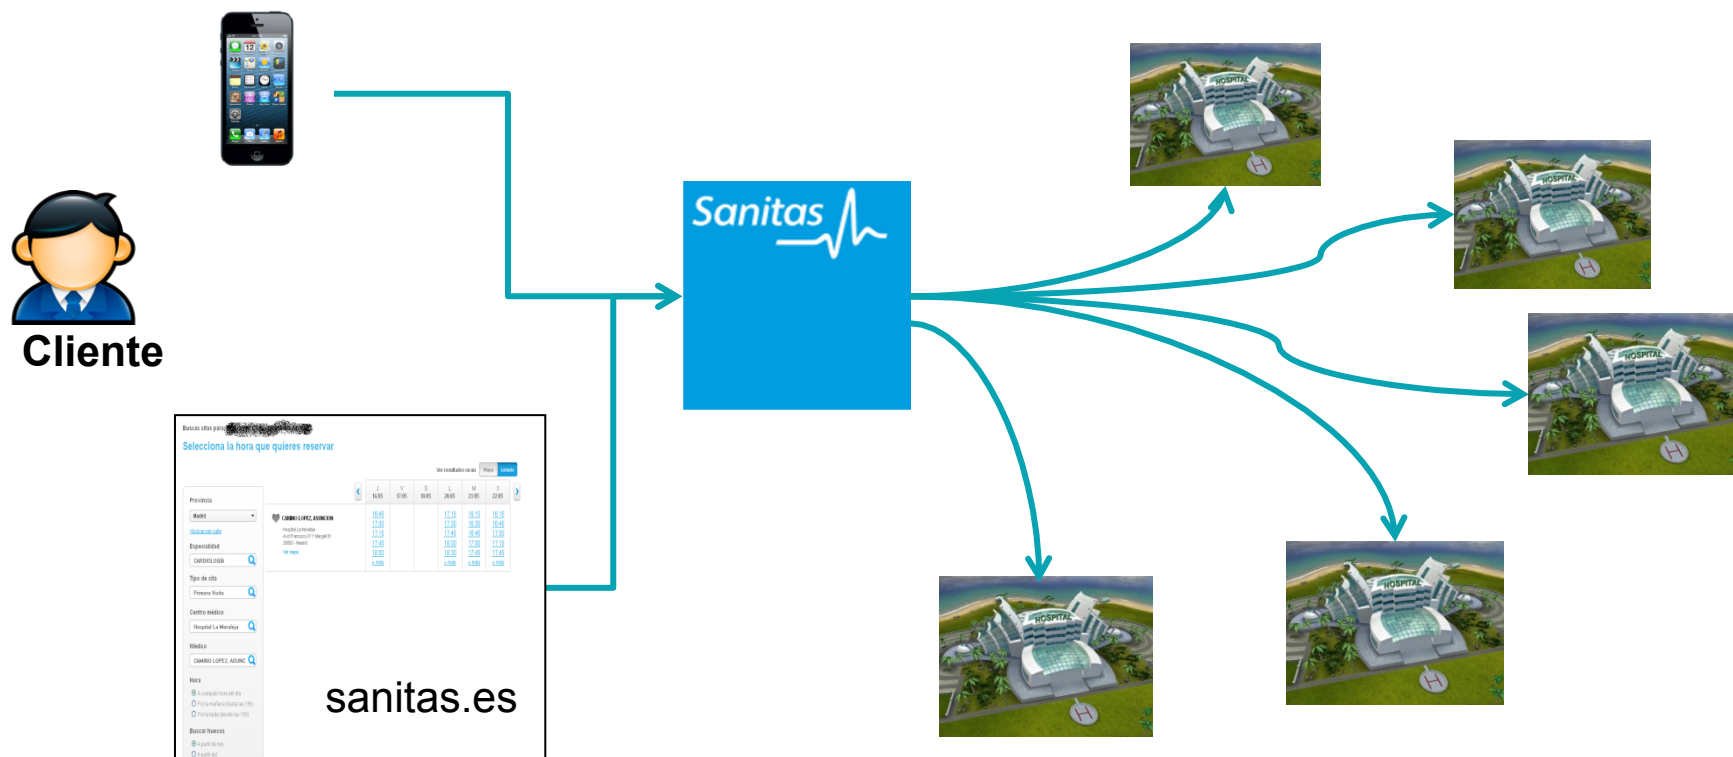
Cliente

Sanitas

HOSPITAL

HOSPITAL

HOSPITAL

HOSPITAL

HOSPITAL

Buscas citas para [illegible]

Selecciona la hora que quieres reservar

Provincia

Madrid

Especialidad

CARDIOLOGÍA

Tipo de cita

Primera Visita

Centro médico

Hospital La Moraleja

Médico

CAMINO LOPEZ, ASUNC

Hora

Buscar huecos

CAMINO LOPEZ, ASUNCION

sanitas.es